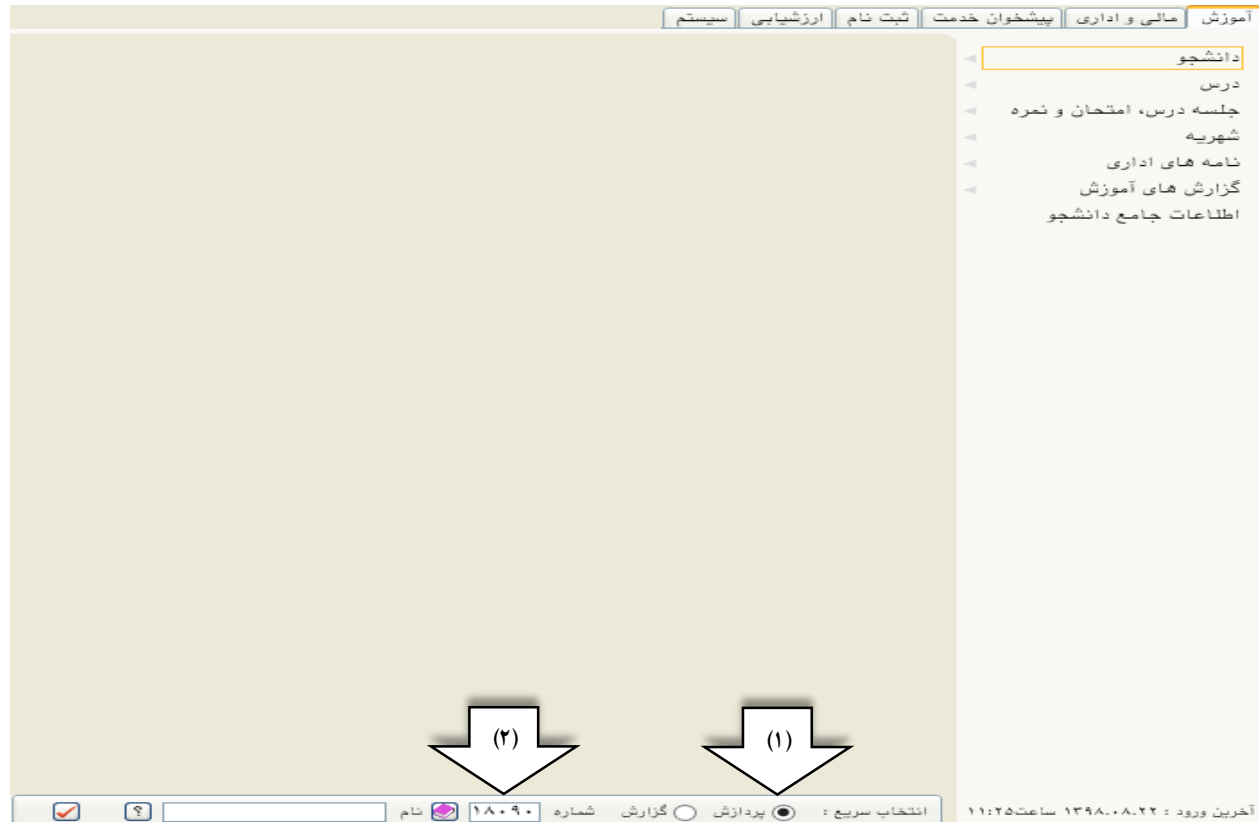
آموزش | مالی و اداری | پیشخوان خدمت | ثبت نام | ارزشیابی | سیستم

دانشجو
درس
جلسه درس، امتحان و نمره
شهریه
نامه های اداری
گزارش های آموزش
اطلاعات جامع دانشجو

(۲)
(۱)

آخرین ورود : ۱۳۹۸.۰۸.۲۲ ساعت۱۱:۲۵
انتخاب سریع : پردازش گزارش شماره ۱۸۰۹۰ نام
?